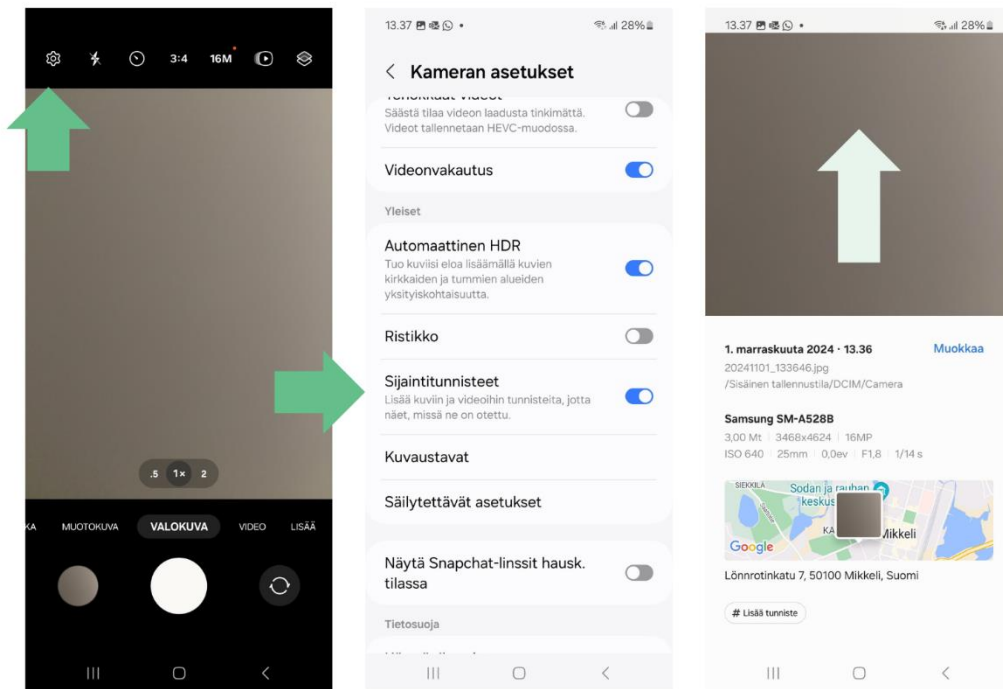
3:4 16M

.5 1× 2

KA MUOTOKUVA VALOKUVA VIDEO LISÄÄ

13.37 • 28%

< Kameran asetukset

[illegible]
Säästä tilaa videon laadusta tinkimättä. Videot tallennetaan HEVC-muodossa.

Videonvakautus

Yleiset

Automaattinen HDR
Tuo kuviisi eloa lisäämällä kuvien kirkkaiden ja tummien alueiden yksityiskohtaisuutta.

Ristikko

Sijaintitunnisteet
Lisää kuviin ja videoihin tunnisteita, jotta näet, missä ne on otettu.

Kuvaustavat

Säilytettävät asetukset

Näytä Snapchat-linssit hausk. tilassa

Tietosuoja

13.37 • 28%

1. marraskuuta 2024 · 13.36
Muokkaa
20241101_133646.jpg
/Sisäinen tallennustila/DCIM/Camera

Samsung SM-A528B
3,00 Mt | 3468x4624 | 16MP
ISO 640 | 25mm | 0,0ev | F1,8 | 1/14 s

SIEKKILÄ
Sodan ja rauhan keskus
Mikkeli
Google

Lönnrotinkatu 7, 50100 Mikkeli, Suomi

# Lisää tunniste